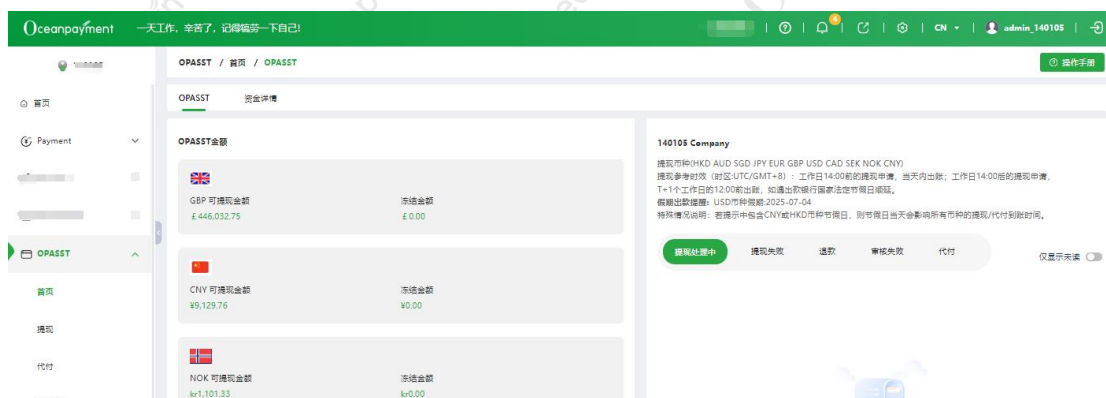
Oceanpayment 一天工作，辛苦了，记得犒劳一下自己!

4 | CN | admin_140105

OPASST / 首页 / OPASST

操作手册

首页

Payment

OPASST

首页

提现

代付

OPASST 资金详情

OPASST金额

GBP 可提现金额
£446,032.75

冻结金额
£0.00

CNY 可提现金额
¥9,129.76

冻结金额
¥0.00

NOK 可提现金额
kr1,101.33

冻结金额
kr0.00

140105 Company

提现币种(HKD AUD SGD JPY EUR GBP USD CAD SEK NOK CNY)
提现参考时效（时区:UTC/GMT+8）：工作日14:00前的提现申请，当天内出账；工作日14:00后的提现申请，T+1个工作日的12:00前出账，如遇出款银行国家法定节假日顺延。
假期出款提醒：USD币种假期:2025-07-04
特殊情况说明：若提示中包含CNY或HKD币种节假日，则节假日当天会影响所有币种的提现/代付到账时间。

提现处理中 提现失败 退款 审核失败 代付

仅显示未读